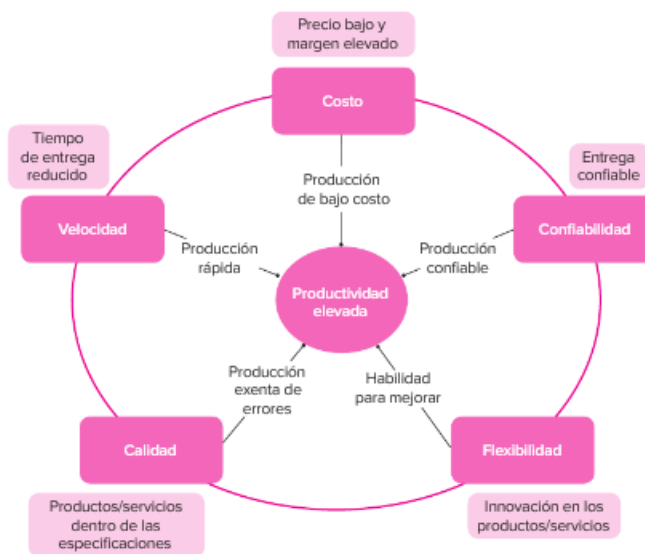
Precio bajo y margen elevado

Costo

Tiempo de entrega reducido

Entrega confiable

Producción de bajo costo

Velocidad

Confiabilidad

Producción rápida

Producción confiable

Productividad elevada

Producción exenta de errores

Habilidad para mejorar

Calidad

Flexibilidad

Productos/servicios dentro de las especificaciones

Innovación en los productos/servicios